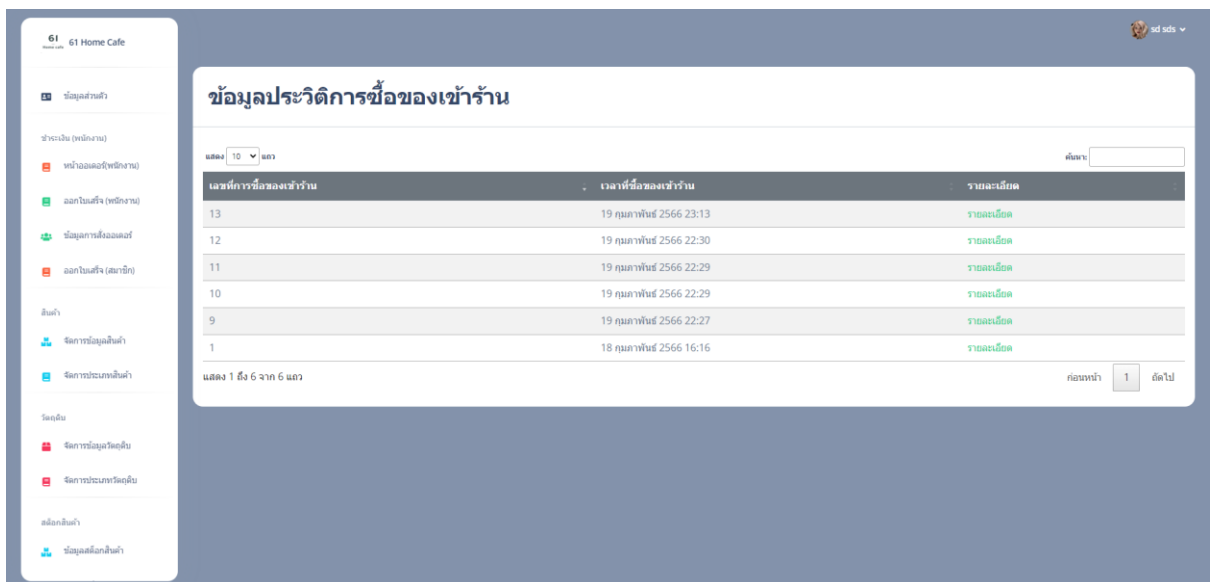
61 Home Cafe

61 Home Cafe

ข้อมูลส่วนตัว

ชำระเงิน (พนักงาน)

หน้าออเดอร์(พนักงาน)

ออกใบเสร็จ (พนักงาน)

ข้อมูลการสั่งออเดอร์

ออกใบเสร็จ (สมาชิก)

สินค้า

จัดการข้อมูลสินค้า

จัดการประเภทสินค้า

วัตถุดิบ

จัดการข้อมูลวัตถุดิบ

จัดการประเภทวัตถุดิบ

สต็อกสินค้า

ข้อมูลสต็อกสินค้า

sd sds

ข้อมูลประวิติการซื้อของเข้าร้าน

แสดง 10 แถว

ค้นหา:

| เลขที่การซื้อของเข้าร้าน | เวลาที่ซื้อของเข้าร้าน | รายละเอียด |
|---|---|---|
| 13 | 19 กุมภาพันธ์ 2566 23:13 | รายละเอียด |
| 12 | 19 กุมภาพันธ์ 2566 22:30 | รายละเอียด |
| 11 | 19 กุมภาพันธ์ 2566 22:29 | รายละเอียด |
| 10 | 19 กุมภาพันธ์ 2566 22:29 | รายละเอียด |
| 9 | 19 กุมภาพันธ์ 2566 22:27 | รายละเอียด |
| 1 | 18 กุมภาพันธ์ 2566 16:16 | รายละเอียด |

แสดง 1 ถึง 6 จาก 6 แถว

ก่อนหน้า 1 ถัดไป